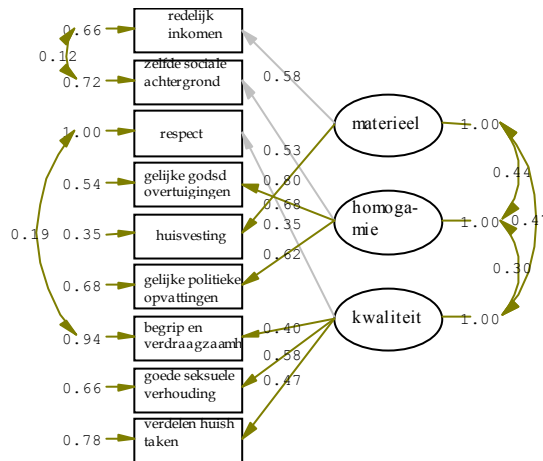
0.66
redelijk inkomen
0.12
0.72
zelfde sociale achtergrond
1.00
respect
0.54
gelijke godsd overtuigingen
0.19
0.35
huisvesting
0.68
gelijke politieke opvattingen
0.94
begrip en verdraagzaamh
0.66
goede seksuele verhouding
0.78
verdelen huish taken

0.58
0.53
0.80
0.68
0.35
0.62
0.40
0.58
0.47

materieel
homogamie
kwaliteit

1.00
0.44
1.00
0.47
0.30
1.00